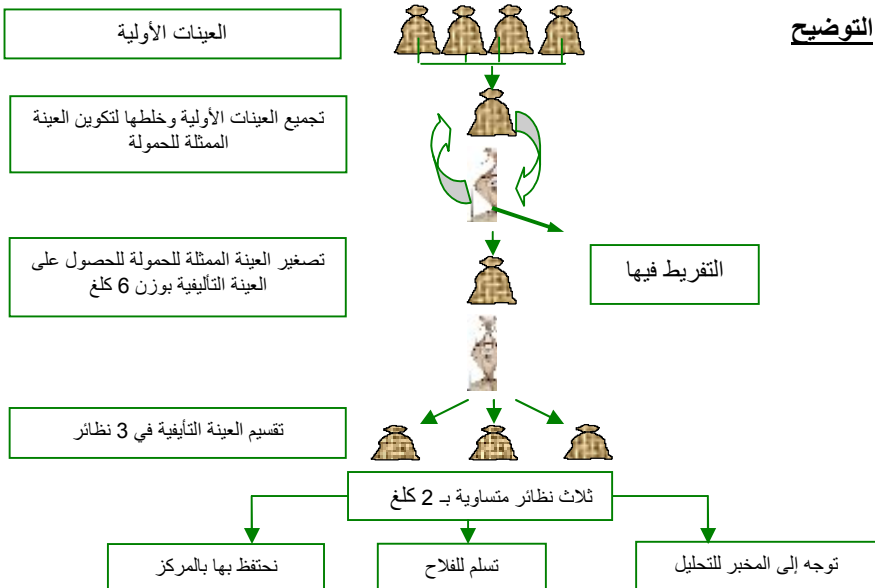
التوضيح

العينات الأولية

تجميع العينات الأولية وخلطها لتكوين العينة الممثلة للحمولة

التفريط فيها

تصغير العينة الممثلة للحمولة للحصول على العينة التأليفية بوزن 6 كلغ

تقسيم العينة التأيفية في 3 نظائر

ثلاث نظائر متساوية بـ 2 كلغ

توجه إلى المخبر للتحليل

تسلم للفلاح

نحتفظ بها بالمركز